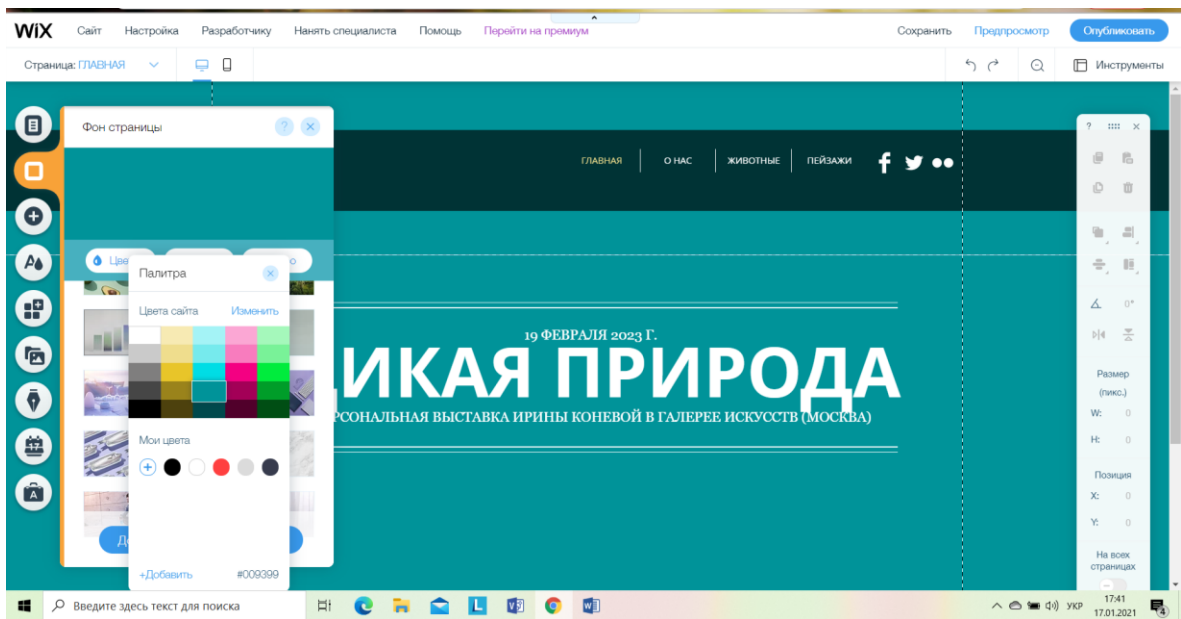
WiX Сайт Настройка Разработчику Нанять специалиста Помощь Перейти на премиум Сохранить Предпросмотр Опубликовать

Страница: ГЛАВНАЯ Инструменты

Фон страницы

Цве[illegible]

Палитра

Цвета сайта Изменить

Мои цвета

+Добавить #009399

До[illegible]

ГЛАВНАЯ О НАС ЖИВОТНЫЕ ПЕЙЗАЖИ

19 ФЕВРАЛЯ 2023 Г.

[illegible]ИКАЯ ПРИРОДА

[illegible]РСОНАЛЬНАЯ ВЫСТАВКА ИРИНЫ КОНЕВОЙ В ГАЛЕРЕЕ ИСКУССТВ (МОСКВА)

Размер (пикс.)
W: 0
H: 0

Позиция
X: 0
Y: 0

На всех страницах

Введите здесь текст для поиска

УКР 17:41 17.01.2021